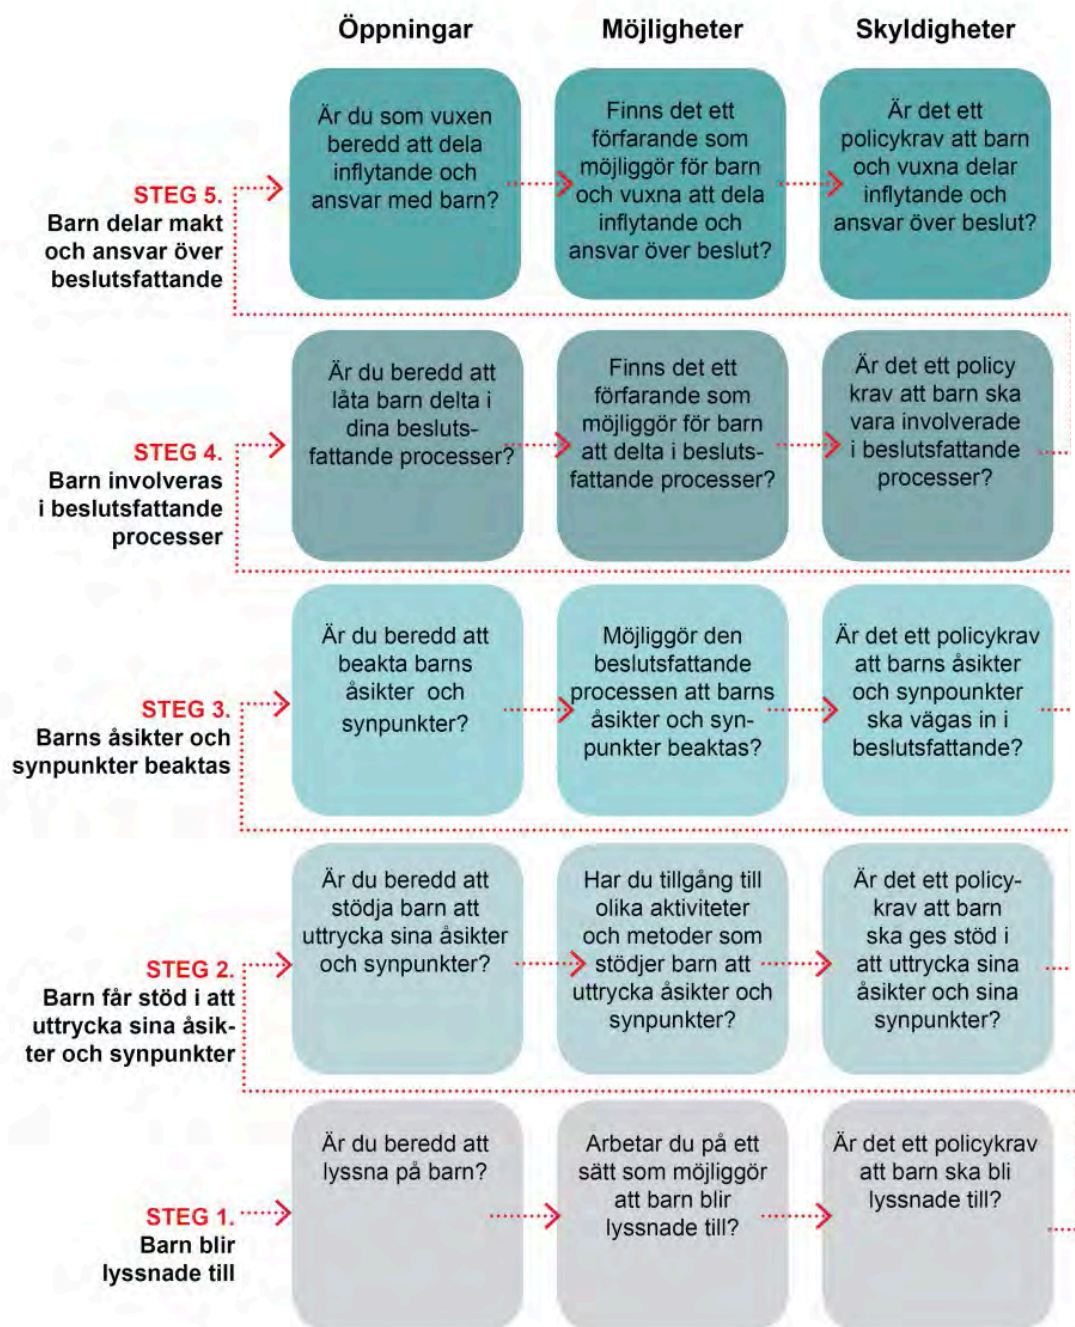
Öppningar

Möjligheter

Skyldigheter

STEG 5.
Barn delar makt och ansvar över beslutsfattande

Är du som vuxen beredd att dela inflytande och ansvar med barn?

Finns det ett förfarande som möjliggör för barn och vuxna att dela inflytande och ansvar över beslut?

Är det ett policykrav att barn och vuxna delar inflytande och ansvar över beslut?

STEG 4.
Barn involveras i beslutsfattande processer

Är du beredd att låta barn delta i dina beslutsfattande processer?

Finns det ett förfarande som möjliggör för barn att delta i beslutsfattande processer?

Är det ett policy krav att barn ska vara involverade i beslutsfattande processer?

STEG 3.
Barns åsikter och synpunkter beaktas

Är du beredd att beakta barns åsikter och synpunkter?

Möjliggör den beslutsfattande processen att barns åsikter och synpunkter beaktas?

Är det ett policykrav att barns åsikter och synpunkter ska vägas in i beslutsfattande?

STEG 2.
Barn får stöd i att uttrycka sina åsikter och synpunkter

Är du beredd att stödja barn att uttrycka sina åsikter och synpunkter?

Har du tillgång till olika aktiviteter och metoder som stödjer barn att uttrycka åsikter och synpunkter?

Är det ett policykrav att barn ska ges stöd i att uttrycka sina åsikter och sina synpunkter?

STEG 1.
Barn blir lyssnade till

Är du beredd att lyssna på barn?

Arbetar du på ett sätt som möjliggör att barn blir lyssnade till?

Är det ett policykrav att barn ska bli lyssnade till?